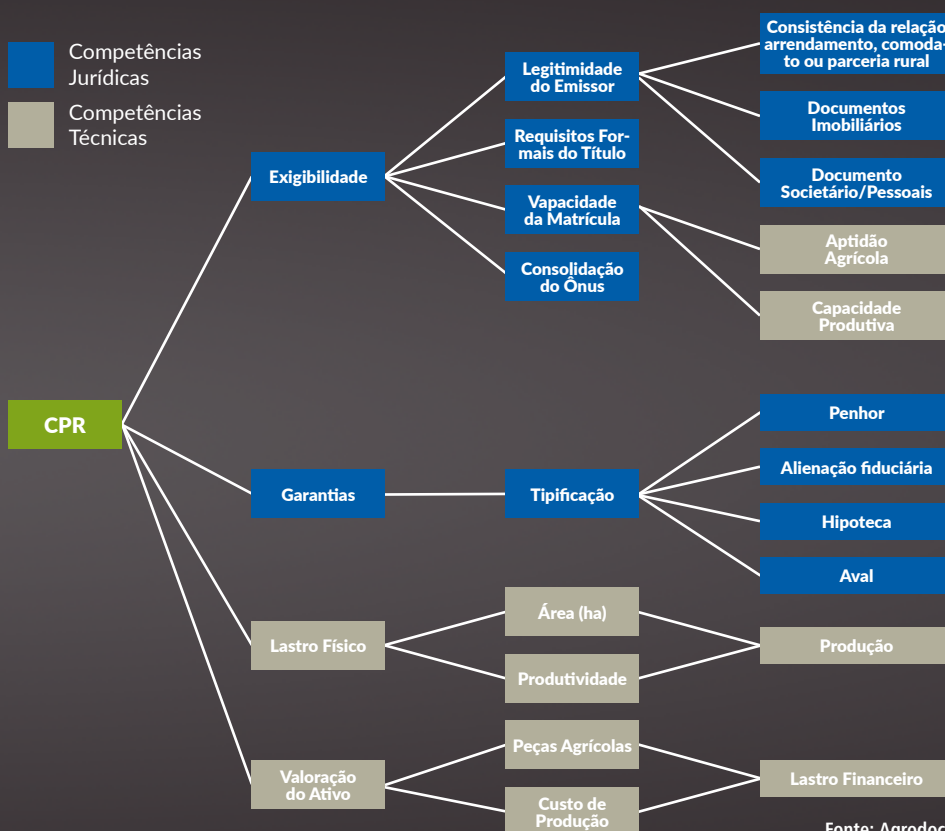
Competências Jurídicas

Competências Técnicas

CPR

Exigibilidade

Legitimidade do Emissor

Consistência da relação arrendamento, comodato ou parceria rural

Documentos Imobiliários

Documento Societário/Pessoais

Requisitos Formais do Título

Vapacidade da Matrícula

Aptidão Agrícola

Capacidade Produtiva

Consolidação do Ônus

Garantias

Tipificação

Penhor

Alienação fiduciária

Hipoteca

Aval

Lastro Físico

Área (ha)

Produtividade

Produção

Valoração do Ativo

Peças Agrícolas

Custo de Produção

Lastro Financeiro

Fonte: Agrodoc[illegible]